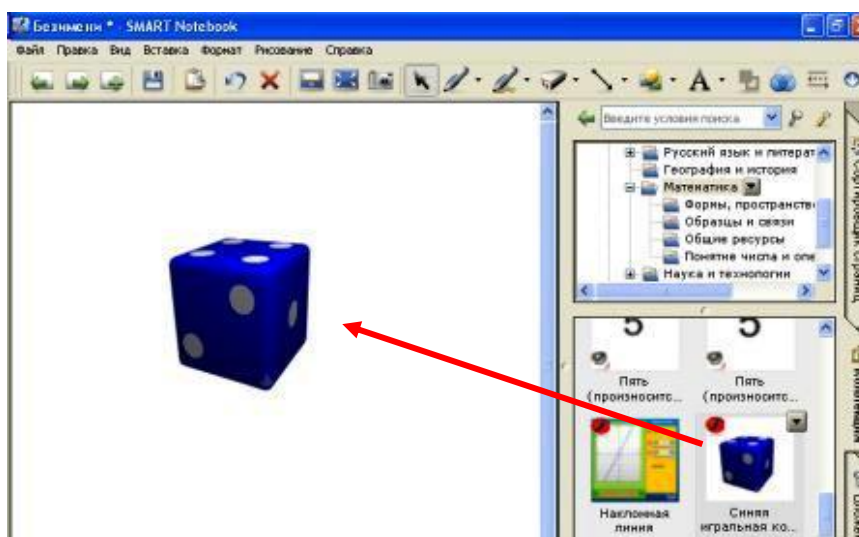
Безымянн * - SMART Notebook

Файл Правка Вид Вставка Формат Рисование Справка

Введите условия поиска

Русский язык и литерат
География и история
Математика
Формы, пространств
Образцы и связи
Общие ресурсы
Понятие числа и опе
Наука и технологии

5
Пять (произносито...
5
Пять (произносито...
Наклонная линия
Синяя игральная ко...